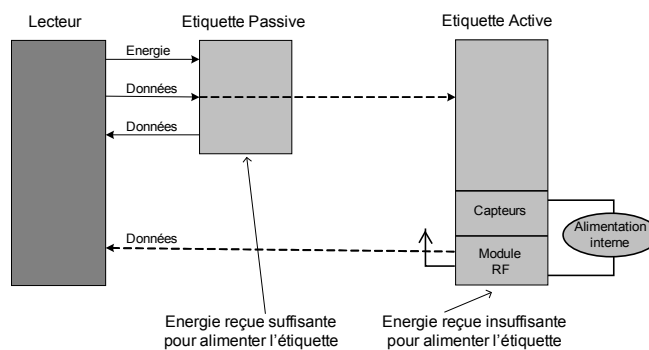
Lecteur

Etiquette Passive

Etiquette Active

Energie

Données

Données

Capteurs

Alimentation interne

Données

Module RF

Energie reçue suffisante pour alimenter l'étiquette

Energie reçue insuffisante pour alimenter l'étiquette